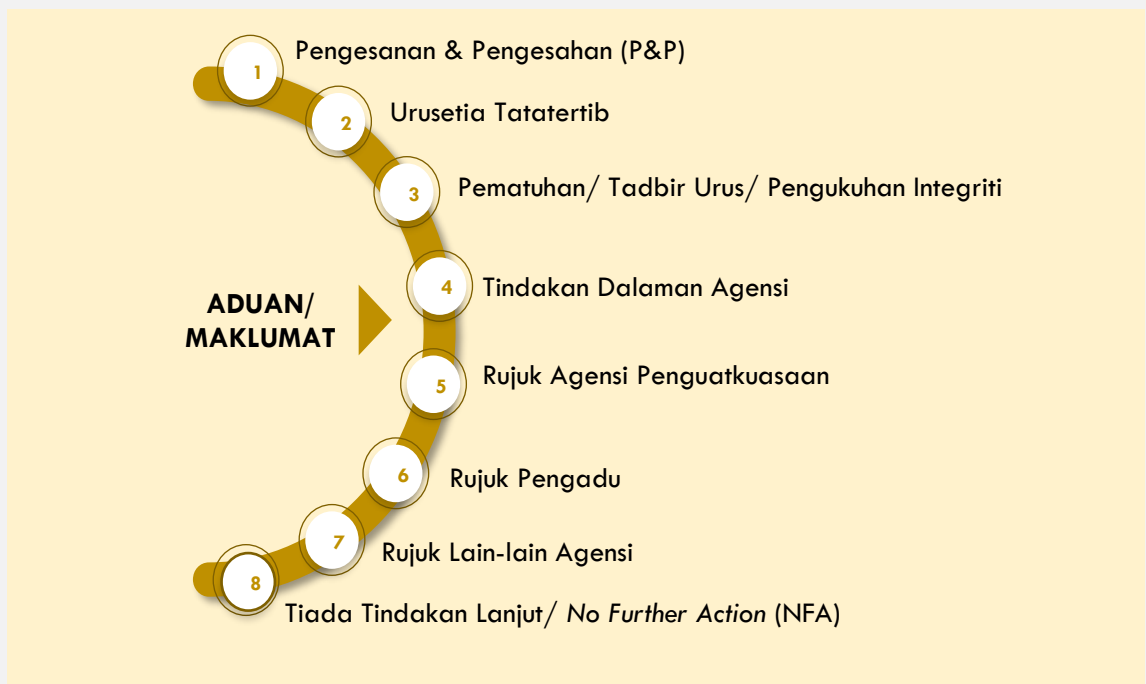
ADUAN/
MAKLUMAT

1 Pengesanan & Pengesahan (P&P)

2 Urusetia Tatatertib

3 Pematuhan/ Tadbir Urus/ Pengukuhan Integriti

4 Tindakan Dalaman Agensi

5 Rujuk Agensi Penguatkuasaan

6 Rujuk Pengadu

7 Rujuk Lain-lain Agensi

8 Tiada Tindakan Lanjut/ No Further Action (NFA)